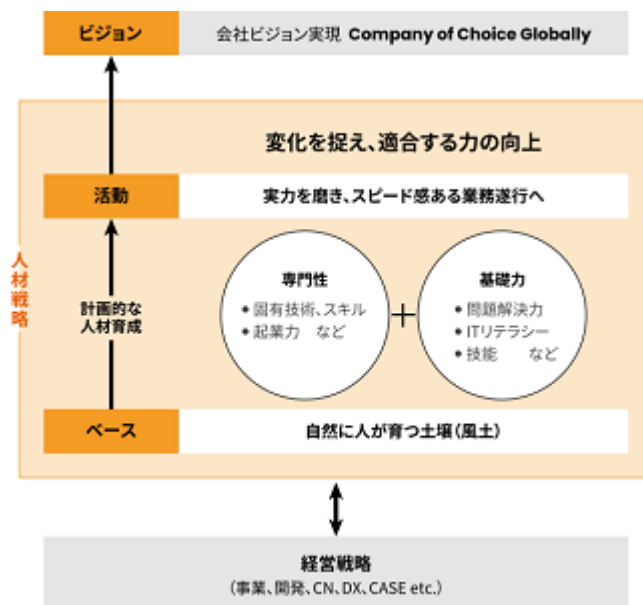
ビジョン

会社ビジョン実現 Company of Choice Globally

人材戦略

変化を捉え、適合する力の向上

活動

実力を磨き、スピード感ある業務遂行へ

計画的な人材育成

専門性
• 固有技術、スキル
• 起業力 など

+

基礎力
• 問題解決力
• ITリテラシー
• 技能 など

ベース

自然に人が育つ土壌(風土)

経営戦略
(事業、開発、CN、DX、CASE etc.)